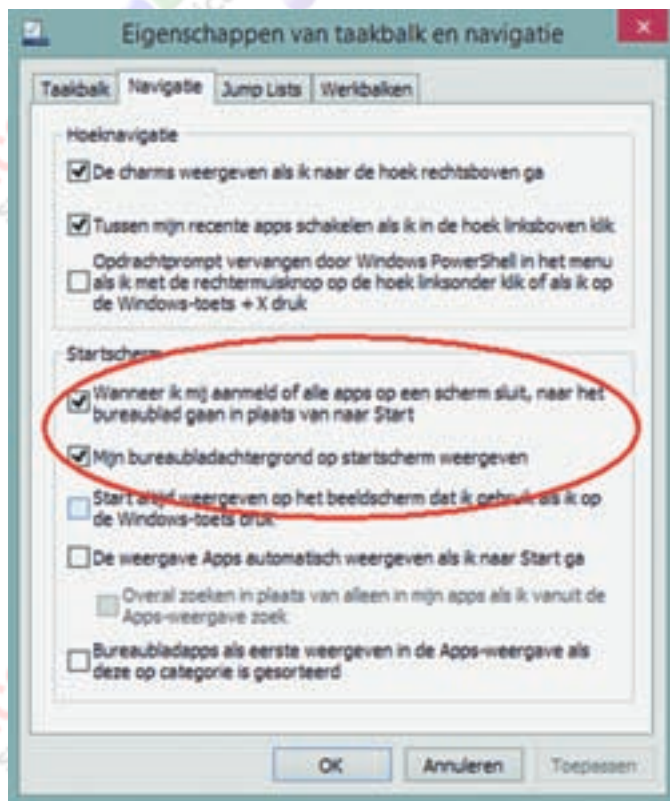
Eigenschappen van taakbalk en navigatie

Taakbalk | Navigatie | Jump Lists | Werkbalken

Hoeknavigatie

De charms weergeven als ik naar de hoek rechtsboven ga

Tussen mijn recente apps schakelen als ik in de hoek linksboven klik

Opdrachtprompt vervangen door Windows PowerShell in het menu als ik met de rechtermuisknop op de hoek linksonder klik of als ik op de Windows-toets + X druk

Startscherm

Wanneer ik mij aanmeld of alle apps op een scherm sluit, naar het bureaublad gaan in plaats van naar Start

Mijn bureaubladachtergrond op startscherm weergeven

Start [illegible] weergeven op het beeldscherm dat ik gebruik als ik op de Windows-toets druk

De weergave Apps automatisch weergeven als ik naar Start ga

Overal zoeken in plaats van alleen in mijn apps als ik vanuit de Apps-weergave zoek

Bureaubladapps als eerste weergeven in de Apps-weergave als deze op categorie is gesorteerd

OK | Annuleren | Toepassen